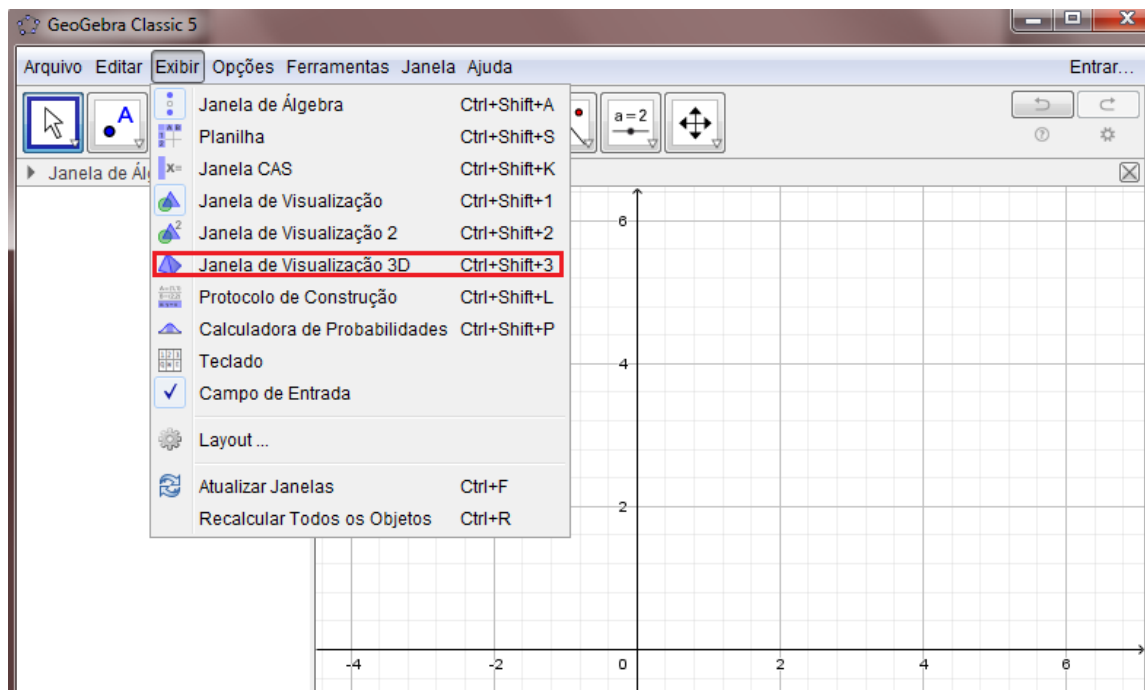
GeoGebra Classic 5

Arquivo Editar Exibir Opções Ferramentas Janela Ajuda

Entrar...

Janela de Álgebra Ctrl+Shift+A
Planilha Ctrl+Shift+S
Janela CAS Ctrl+Shift+K
Janela de Visualização Ctrl+Shift+1
Janela de Visualização 2 Ctrl+Shift+2
Janela de Visualização 3D Ctrl+Shift+3
Protocolo de Construção Ctrl+Shift+L
Calculadora de Probabilidades Ctrl+Shift+P
Teclado
Campo de Entrada
Layout ...
Atualizar Janelas Ctrl+F
Recalcular Todos os Objetos Ctrl+R

a = 2

Janela de Álg

6
4
2
-4 -2 0 2 4 6